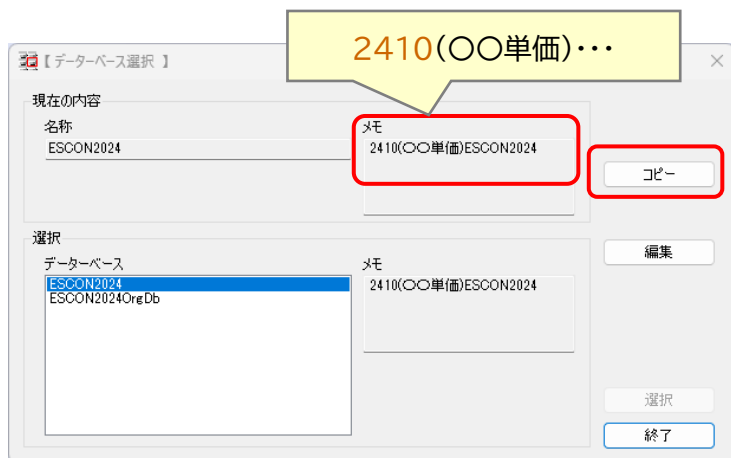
【 データーベース選択 】

2410(〇〇単価)・・・

現在の内容

名称

ESCON2024

メモ

2410(〇〇単価)ESCON2024

コピー

選択

データーベース

ESCON2024
ESCON2024OrgDb

メモ

2410(〇〇単価)ESCON2024

編集

選択

終了